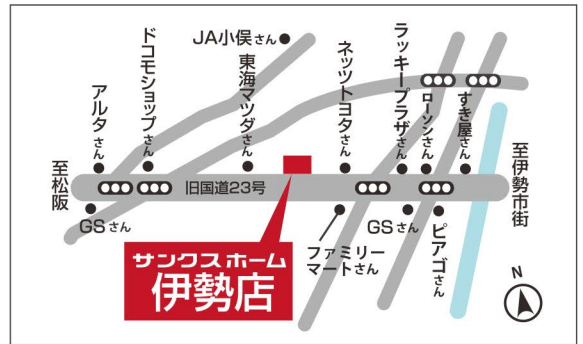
JA小俣さん

ドコモショップさん

アルタさん

東海マツダさん

ネッツトヨタさん

ラッキープラザさん

ローソンさん

すき屋さん

至伊勢市街

至松阪

旧国道23号

GSさん

ファミリーマートさん

GSさん

ピアゴさん

N

サンクスホーム
伊勢店